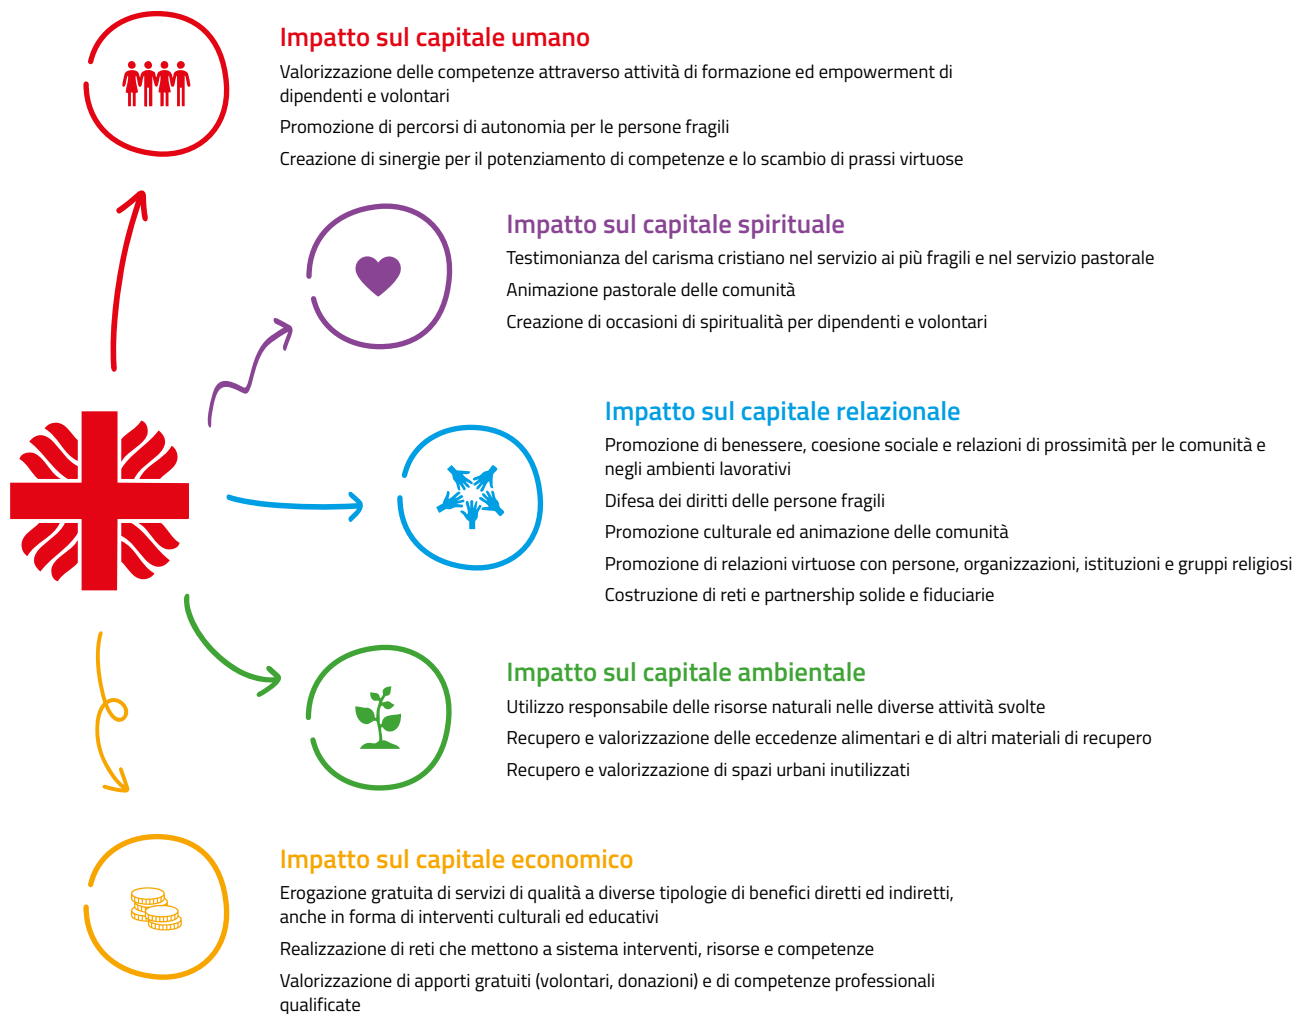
Impatto sul capitale umano

Valorizzazione delle competenze attraverso attività di formazione ed empowerment di dipendenti e volontari

Promozione di percorsi di autonomia per le persone fragili

Creazione di sinergie per il potenziamento di competenze e lo scambio di prassi virtuose

Impatto sul capitale spirituale

Testimonianza del carisma cristiano nel servizio ai più fragili e nel servizio pastorale

Animazione pastorale delle comunità

Creazione di occasioni di spiritualità per dipendenti e volontari

Impatto sul capitale relazionale

Promozione di benessere, coesione sociale e relazioni di prossimità per le comunità e negli ambienti lavorativi

Difesa dei diritti delle persone fragili

Promozione culturale ed animazione delle comunità

Promozione di relazioni virtuose con persone, organizzazioni, istituzioni e gruppi religiosi

Costruzione di reti e partnership solide e fiduciarie

Impatto sul capitale ambientale

Utilizzo responsabile delle risorse naturali nelle diverse attività svolte

Recupero e valorizzazione delle eccedenze alimentari e di altri materiali di recupero

Recupero e valorizzazione di spazi urbani inutilizzati

Impatto sul capitale economico

Erogazione gratuita di servizi di qualità a diverse tipologie di benefici diretti ed indiretti, anche in forma di interventi culturali ed educativi

Realizzazione di reti che mettono a sistema interventi, risorse e competenze

Valorizzazione di apporti gratuiti (volontari, donazioni) e di competenze professionali qualificate